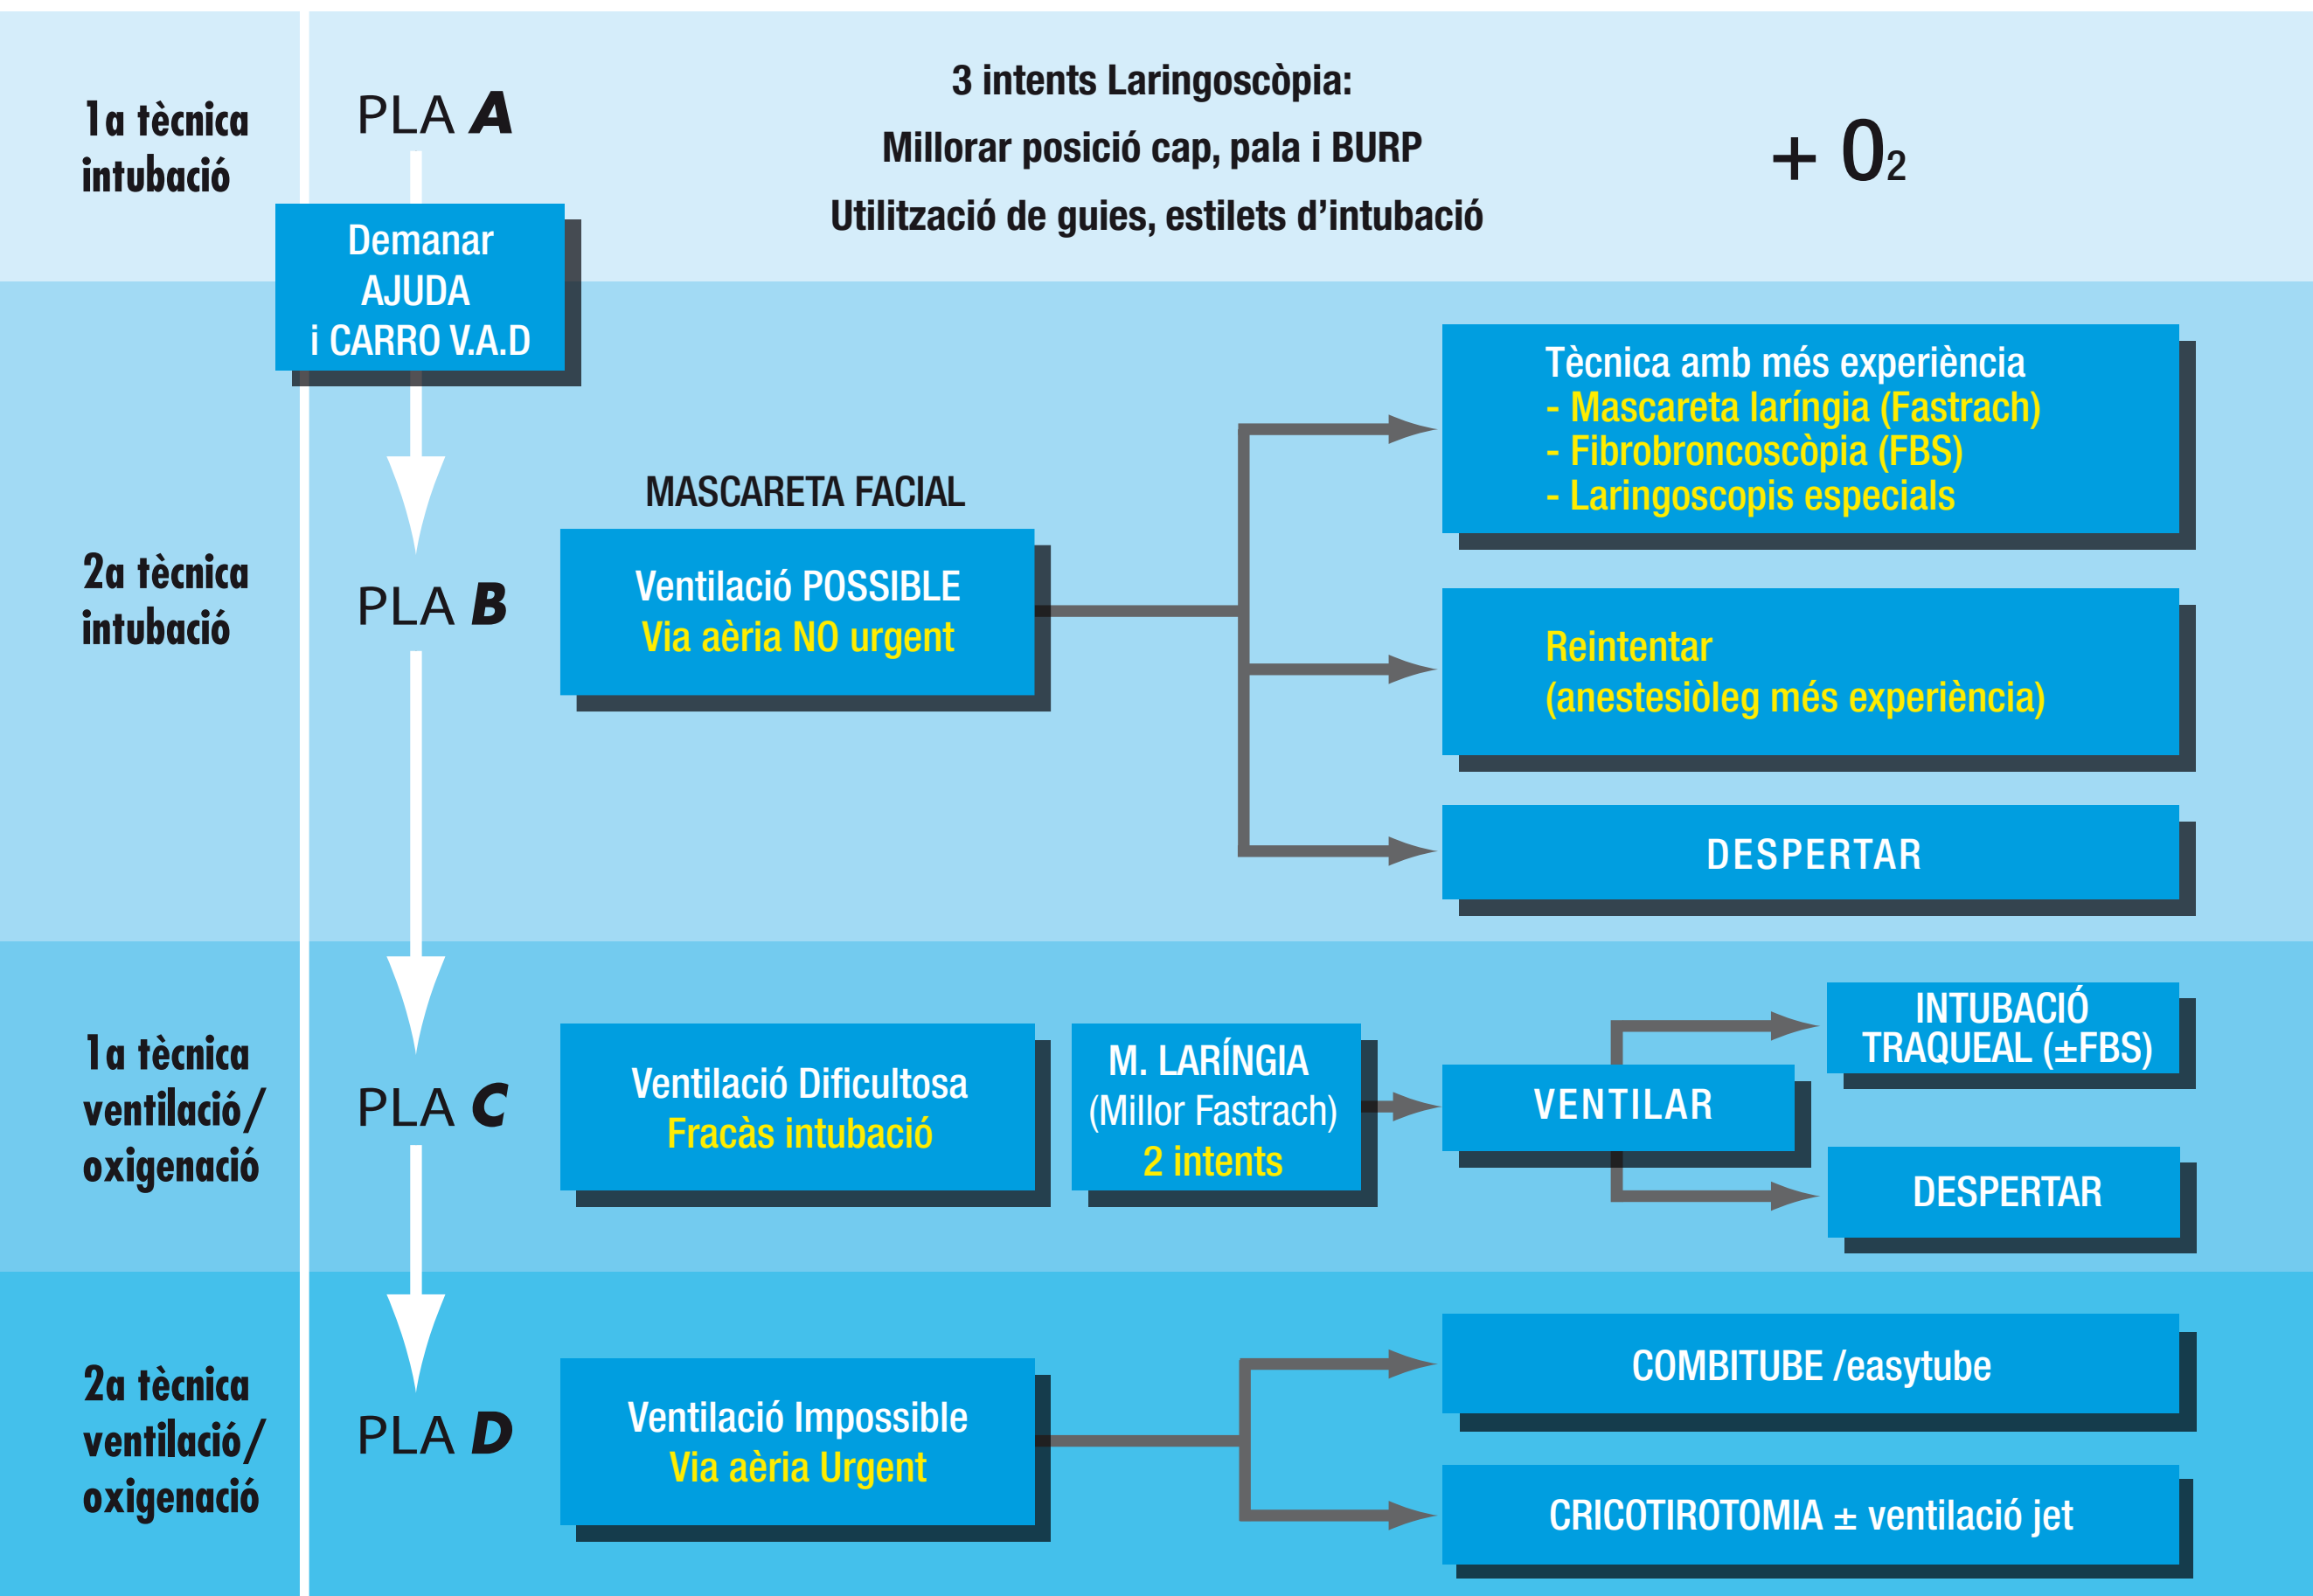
1a tècnica intubació

PLA A

3 intents Laringoscòpia:
Millorar posició cap, pala i BURP
Utilització de guies, estilets d'intubació

+ $O_2$

Demanar AJUDA i CARRO V.A.D

2a tècnica intubació

PLA B

MASCARETA FACIAL

Ventilació POSSIBLE
Via aèria NO urgent

Tècnica amb més experiència
- Mascareta laríngia (Fastrach)
- Fibrobroncoscòpia (FBS)
- Laringoscopis especials

Reintentar
(anestesiòleg més experiència)

DESPERTAR

1a tècnica ventilació/ oxigenació

PLA C

Ventilació Dificultosa
Fracàs intubació

M. LARÍNGIA
(Millor Fastrach)
2 intents

VENTILAR

INTUBACIÓ TRAQUEAL (±FBS)

DESPERTAR

2a tècnica ventilació/ oxigenació

PLA D

Ventilació Impossible
Via aèria Urgent

COMBITUBE /easytube

CRICOTIROTOMIA ± ventilació jet